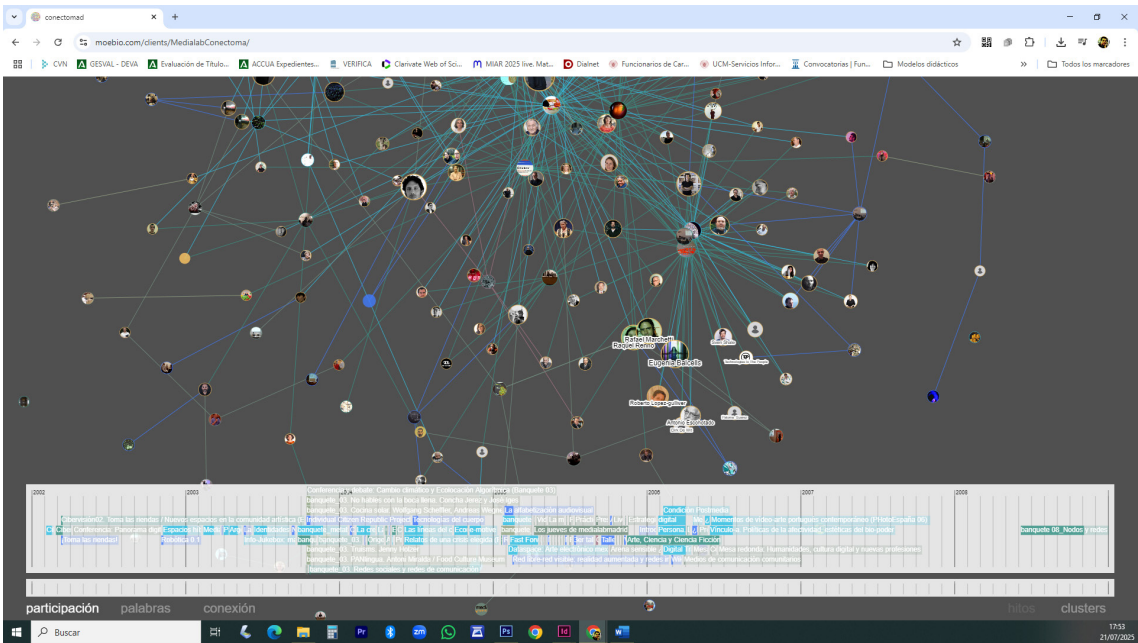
conectomad
moebio.com/clients/MedialabConectoma/
CVN GESVAL - DEVA Evaluación de Título... ACCUA Expedientes... VERIFICA Clarivate Web of Sci... MIAR 2025 live. Mat... Dialnet Funcionarios de Car... UCM-Servicios Infor... Convocatorias | Fun... Modelos didácticos Todos los marcadores

Rafael Marchetti
Raquel Renno
Eugenio Barcello
Roberto Lopez-gullivar
Antonio Escohotado

2002 2003 2004 2005 2006 2007 2008

Conferencia-debate: Cambio climático y Ecolocación Algorítmica (banquete 03)
banquete_03: No hables con la boca llena. Ciencia, mito y alimentos
banquete_03: Cocina solar. Wolfgang Scheffler, Andreas Wiegand
banquete_03: La alfabetización audiovisual
Condición Postmedia
Conversatorio02: Toma las riendas | Nuevos espacios en la comunidad artística | Individuo Citizen Republic Project | Tecnología del cuerpo | banquete | Vivi La red | Prácticas | Entornos digital | Momentos de vídeo arte portugués contemporáneo (Paisaje quieto 06)
Ciclo Conferencia: Panorama digital | Espacios | Media | Arte | Identidades | banquete_nodos | La red | Las tramas del | Eco-sistemas | banquete Los jueves de medialabmadrid | Interfaz | Persona | Vinculos | Políticas de la afectividad, estéticas del bio-poder | banquete 08_Nodos y redes
Toma tus riendas | Robótica 0.1 | Info-Jueves: mi banquete_03 | Otros | Relatos de una ciudad | Fast Forward | Taller | Arte, Ciencia y Ciencia Ficción
banquete_03: Truisms. Jenny Holzer | Datascape: Arte electrónico mini. Arena sensible | Digital | Mesa redonda. Humanidades, cultura digital y nuevos profesores
banquete_03: PANfilogua. Antoni Miralda | Food Culture Museum | Red blue-red visible: realidad aumentada y redes | Modelos de comunicación comunitarios
banquete_03: Redes sociales y redes de comunicación

participación palabras conexión hitos clusters

Buscar
17:53
21/07/2025